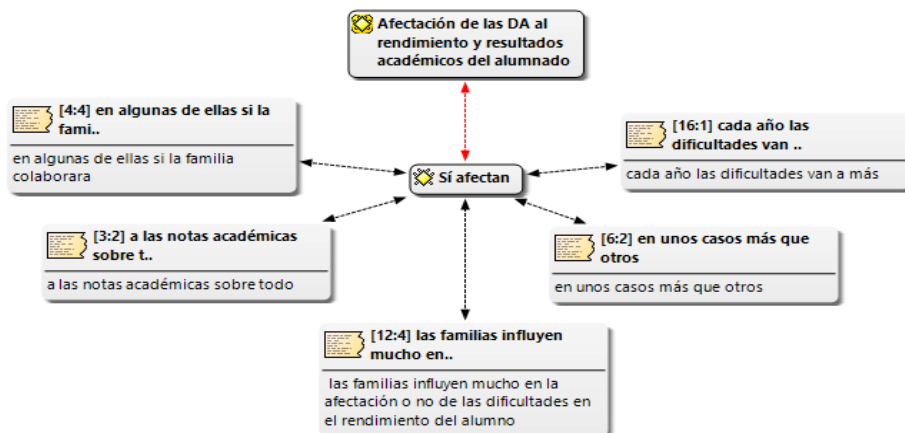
Afectación de las DA al rendimiento y resultados académicos del alumnado

[4:4] en algunas de ellas si la fami..

en algunas de ellas si la familia colaborara

[16:1] cada año las dificultades van ..

cada año las dificultades van a más

Sí afectan

[3:2] a las notas académicas sobre t..

a las notas académicas sobre todo

[6:2] en unos casos más que otros

en unos casos más que otros

[12:4] las familias influyen mucho en..

las familias influyen mucho en la afectación o no de las dificultades en el rendimiento del alumno